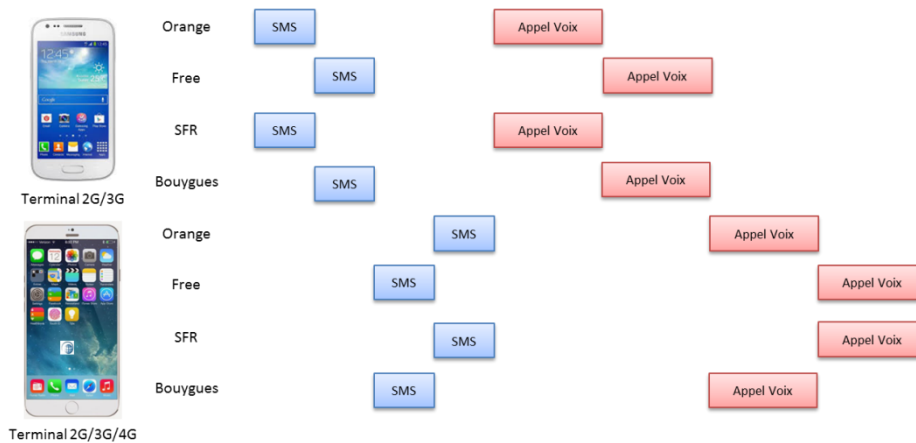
Terminal 2G/3G

Orange SMS Appel Voix
Free SMS Appel Voix
SFR SMS Appel Voix
Bouygues SMS Appel Voix

Terminal 2G/3G/4G

Orange SMS Appel Voix
Free SMS Appel Voix
SFR SMS Appel Voix
Bouygues SMS Appel Voix